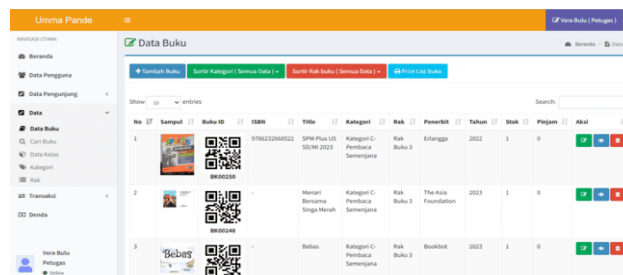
Umma Pande
≡
Vera Bulu ( Petugas )
NAVIGASI UTAMA
Beranda
Data Pengguna
Data Pengunjung
Data
Data Buku
Cari Buku
Data Kelas
Kategori
Rak
Transaksi
Denda
Vera Bulu
Petugas
Online
Data Buku
Beranda
Data
+ Tambah Buku
Sortir Kategori ( Semua Data )
Sortir Rak buku ( Semua Data )
Print List Buku
Show 10 entries
Search:

| No | Sampul | Buku ID | ISBN | Title | Kategori | Rak | Penerbit | Tahun | Stok | Pinjam | Aksi |
|---|---|---|---|---|---|---|---|---|---|---|---|
| 1 | | BK00250 | 9786232668522 | SPM Plus US SD/MI 2023 | Kategori C-Pembaca Semenjana | Rak Buku 3 | Erlangga | 2022 | 1 | 0 | |
| 2 | | BK00248 | - | Menari Bersama Singa Merah | Kategori C-Pembaca Semenjana | Rak Buku 3 | The Asia Foundation | 2023 | 1 | 0 | |
| 3 | Bebas | | - | Bebas | Kategori C-Pembaca Semenjana | Rak Buku 3 | Bookbot | 2023 | 1 | 0 | |